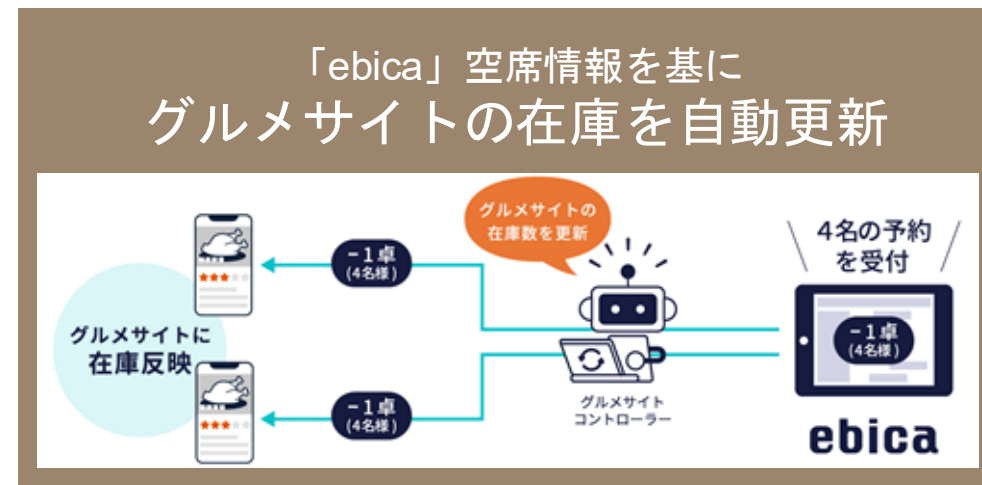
「ebica」空席情報を基に
グルメサイトの在庫を自動更新

グルメサイトの
在庫数を更新

4名の予約
を受付

−1卓
(4名様)

−1卓
(4名様)

−1卓
(4名様)

グルメサイトに
在庫反映

グルメサイト
コントローラー

ebica